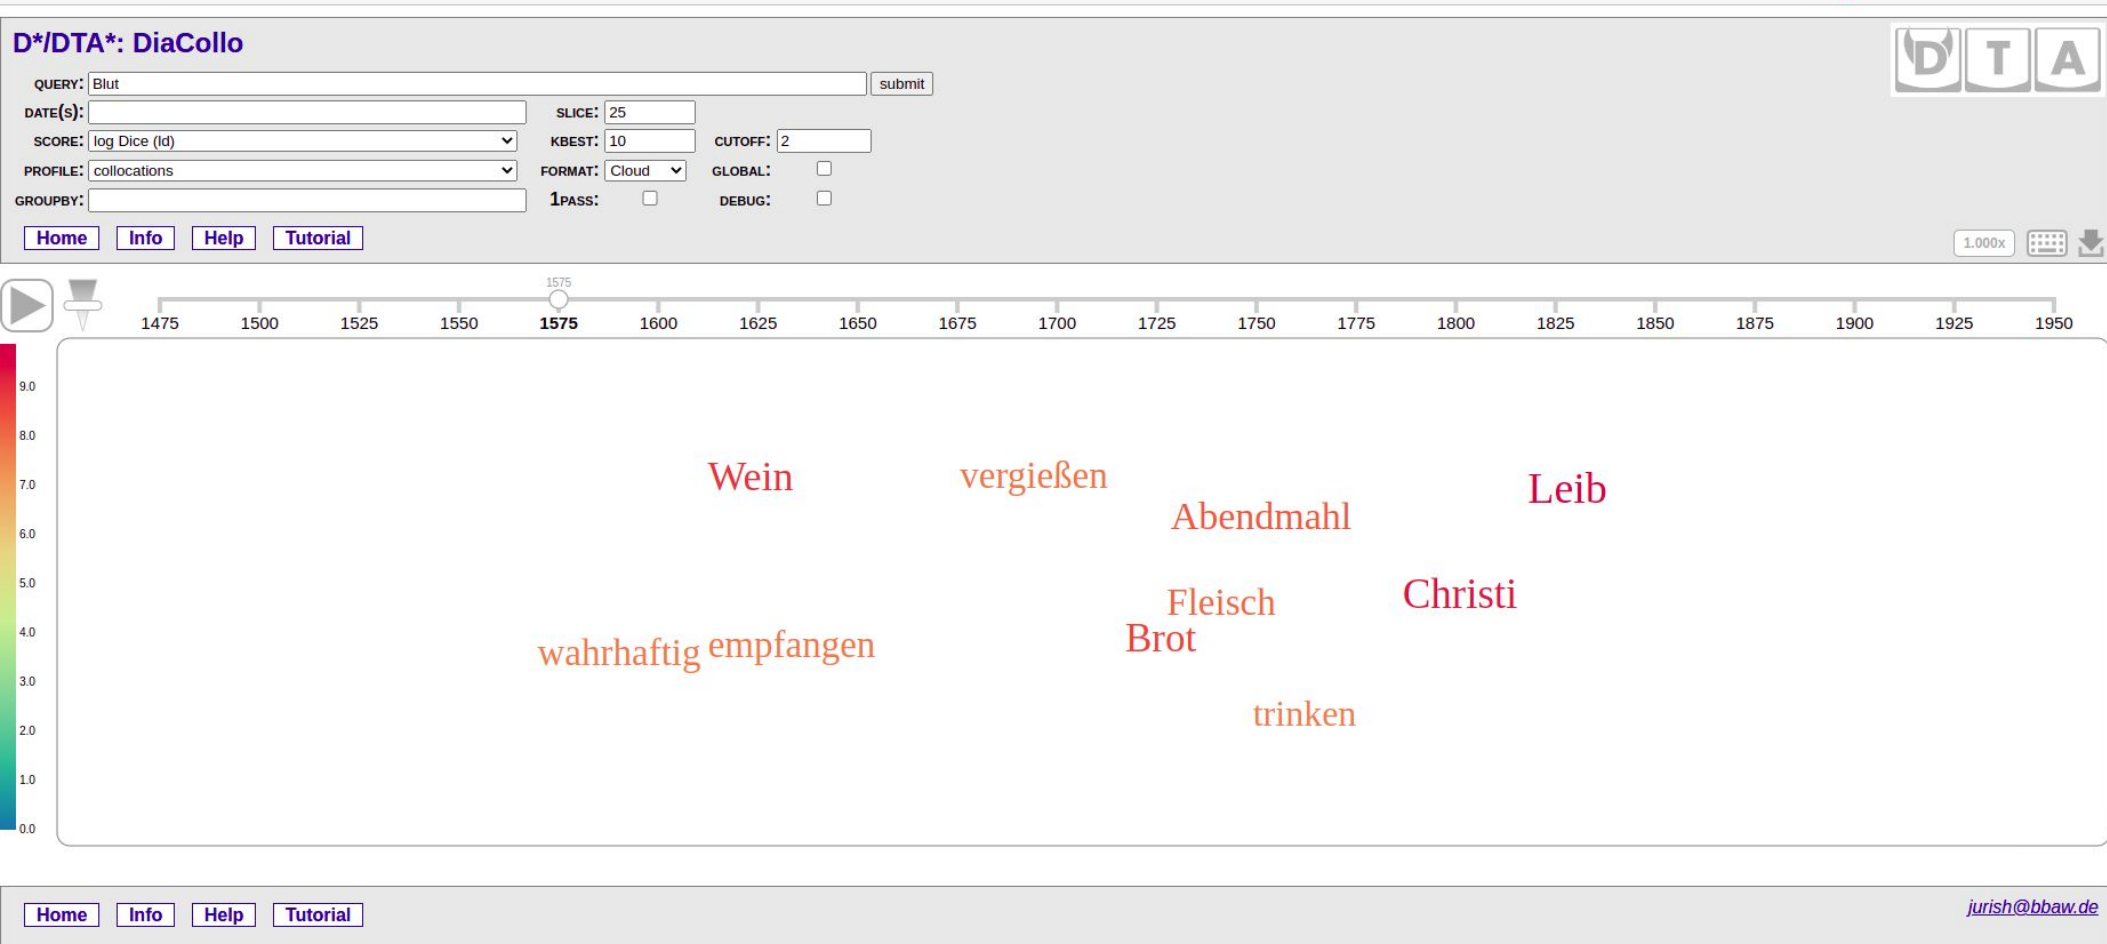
D*/DTA*: DiaCollo

QUERY: Blut
submit
DATE(S):
SLICE: 25
SCORE: log Dice (ld)
KBEST: 10
CUTOFF: 2
PROFILE: collocations
FORMAT: Cloud
GLOBAL:
GROUPBY:
1PASS:
DEBUG:

Home Info Help Tutorial

DTA

1.000x

1575

1475 1500 1525 1550 1575 1600 1625 1650 1675 1700 1725 1750 1775 1800 1825 1850 1875 1900 1925 1950

9.0
8.0
7.0
6.0
5.0
4.0
3.0
2.0
1.0
0.0

Wein vergießen Leib Abendmahl Christi Fleisch Brot wahrhaftig empfangen trinken

Home Info Help Tutorial

jurish@bbaw.de